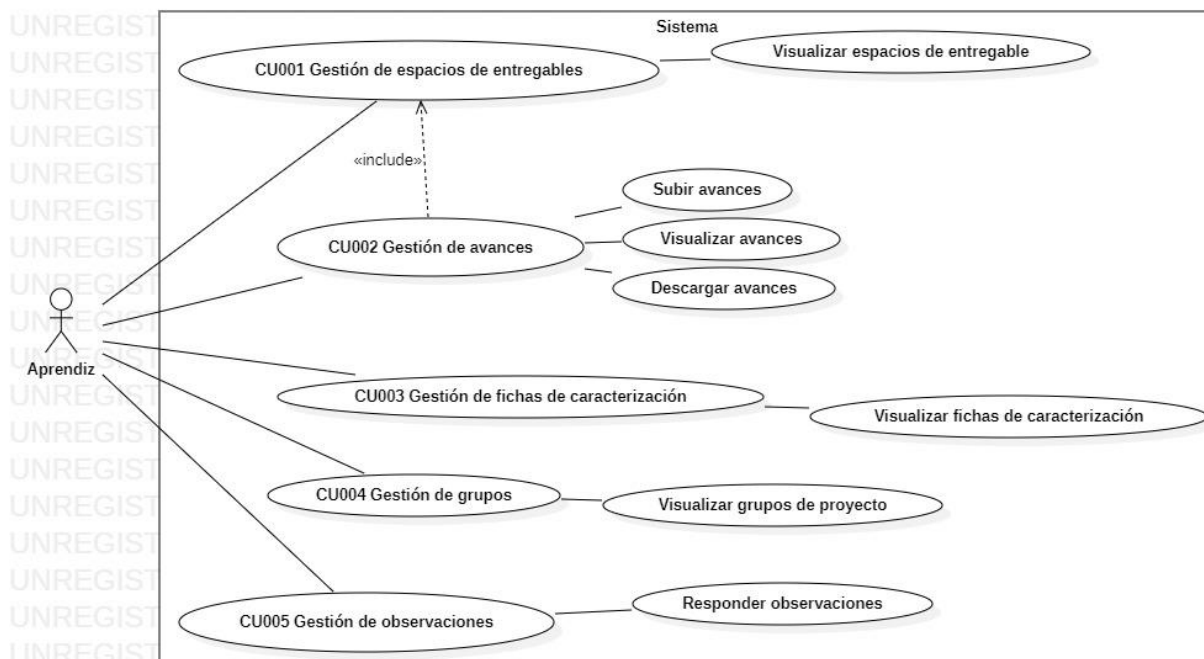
UNREGIST
UNREGIST
UNREGIST
UNREGIST
UNREGIST
UNREGIST
UNREGIST
UNREGIST
UNREGIST
UNREGIST
UNREGIST
UNREGIST
UNREGIST
UNREGIST
UNREGIST
UNREGIST
UNREGIST

Sistema

CU001 Gestión de espacios de entregables

Visualizar espacios de entregable

«include»

Subir avances

CU002 Gestión de avances

Visualizar avances

Descargar avances

Aprendiz

CU003 Gestión de fichas de caracterización

Visualizar fichas de caracterización

CU004 Gestión de grupos

Visualizar grupos de proyecto

CU005 Gestión de observaciones

Responder observaciones